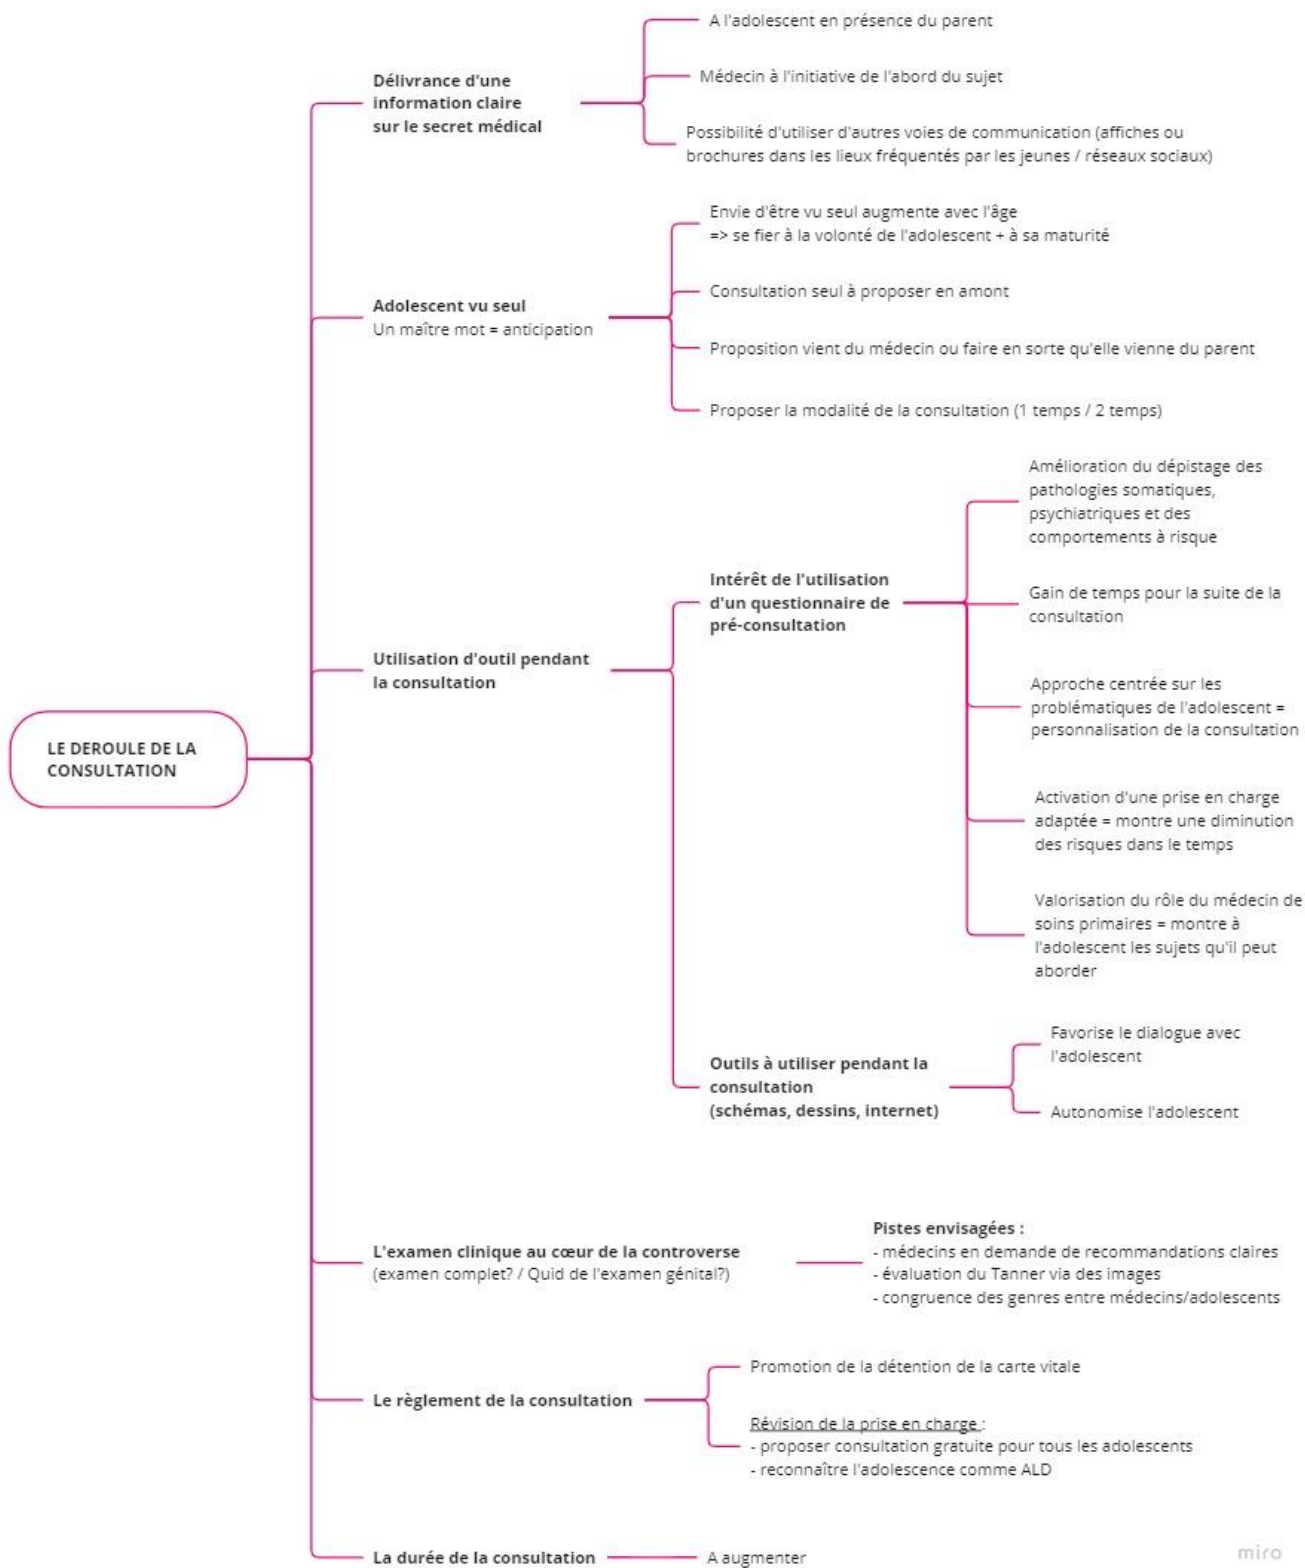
LE DEROULE DE LA CONSULTATION

Délivrance d'une information claire sur le secret médical

A l'adolescent en présence du parent

Médecin à l'initiative de l'abord du sujet

Possibilité d'utiliser d'autres voies de communication (affiches ou brochures dans les lieux fréquentés par les jeunes / réseaux sociaux)

Adolescent vu seul
Un maître mot = anticipation

Envie d'être vu seul augmente avec l'âge
=> se fier à la volonté de l'adolescent + à sa maturité

Consultation seul à proposer en amont

Proposition vient du médecin ou faire en sorte qu'elle vienne du parent

Proposer la modalité de la consultation (1 temps / 2 temps)

Utilisation d'outil pendant la consultation

Intérêt de l'utilisation d'un questionnaire de pré-consultation

Amélioration du dépistage des pathologies somatiques, psychiatriques et des comportements à risque

Gain de temps pour la suite de la consultation

Approche centrée sur les problématiques de l'adolescent = personnalisation de la consultation

Activation d'une prise en charge adaptée = montre une diminution des risques dans le temps

Valorisation du rôle du médecin de soins primaires = montre à l'adolescent les sujets qu'il peut aborder

Outils à utiliser pendant la consultation
(schémas, dessins, internet)

Favorise le dialogue avec l'adolescent

Autonomise l'adolescent

L'examen clinique au cœur de la controverse
(examen complet? / Quid de l'examen génital?)

Pistes envisagées :
- médecins en demande de recommandations claires
- évaluation du Tanner via des images
- congruence des genres entre médecins/adolescents

Le règlement de la consultation

Promotion de la détention de la carte vitale

Révision de la prise en charge :
- proposer consultation gratuite pour tous les adolescents
- reconnaître l'adolescence comme ALD

La durée de la consultation

A augmenter

miro